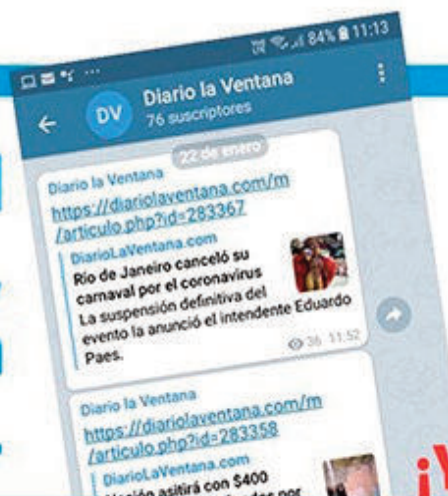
84% 11:13

DV Diario la Ventana
76 suscriptores

22 de enero

Diario la Ventana
https://diariolaventana.com/m/articulo.php?id=283367
DiarioLaVentana.com
Río de Janeiro canceló su carnaval por el coronavirus
La suspensión definitiva del evento la anunció el intendente Eduardo Paes.
36 11:52

Diario la Ventana
https://diariolaventana.com/m/articulo.php?id=283358
DiarioLaVentana.com
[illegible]ción asitirá con $400 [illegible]

¡Y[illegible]